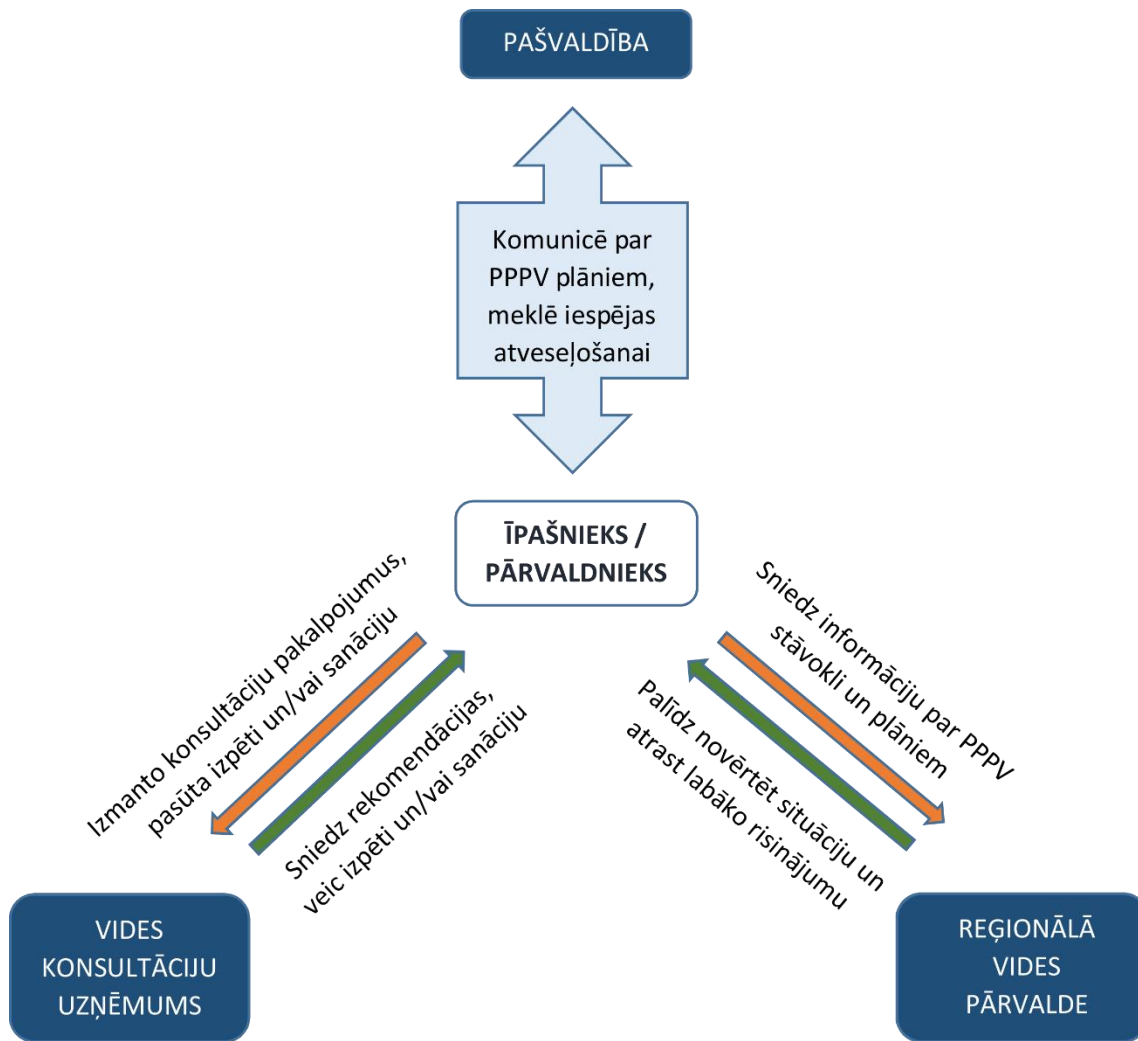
PAŠVALDĪBA

Komunicē par PPPV plāniem, meklē iespējas atveseļošanai

ĪPAŠNIEKS / PĀRVALDNIEKS

Izmanto konsultāciju pakalpojumus, pasūta izpēti un/vai sanāciju

Sniedz rekomendācijas, veic izpēti un/vai sanāciju

Sniedz informāciju par PPPV stāvokli un plāniem

Palīdz novērtēt situāciju un atrast labāko risinājumu

VIDES KONSULTĀCIJU UZŅĒMUMS

REĢIONĀLĀ VIDES PĀRVALDE